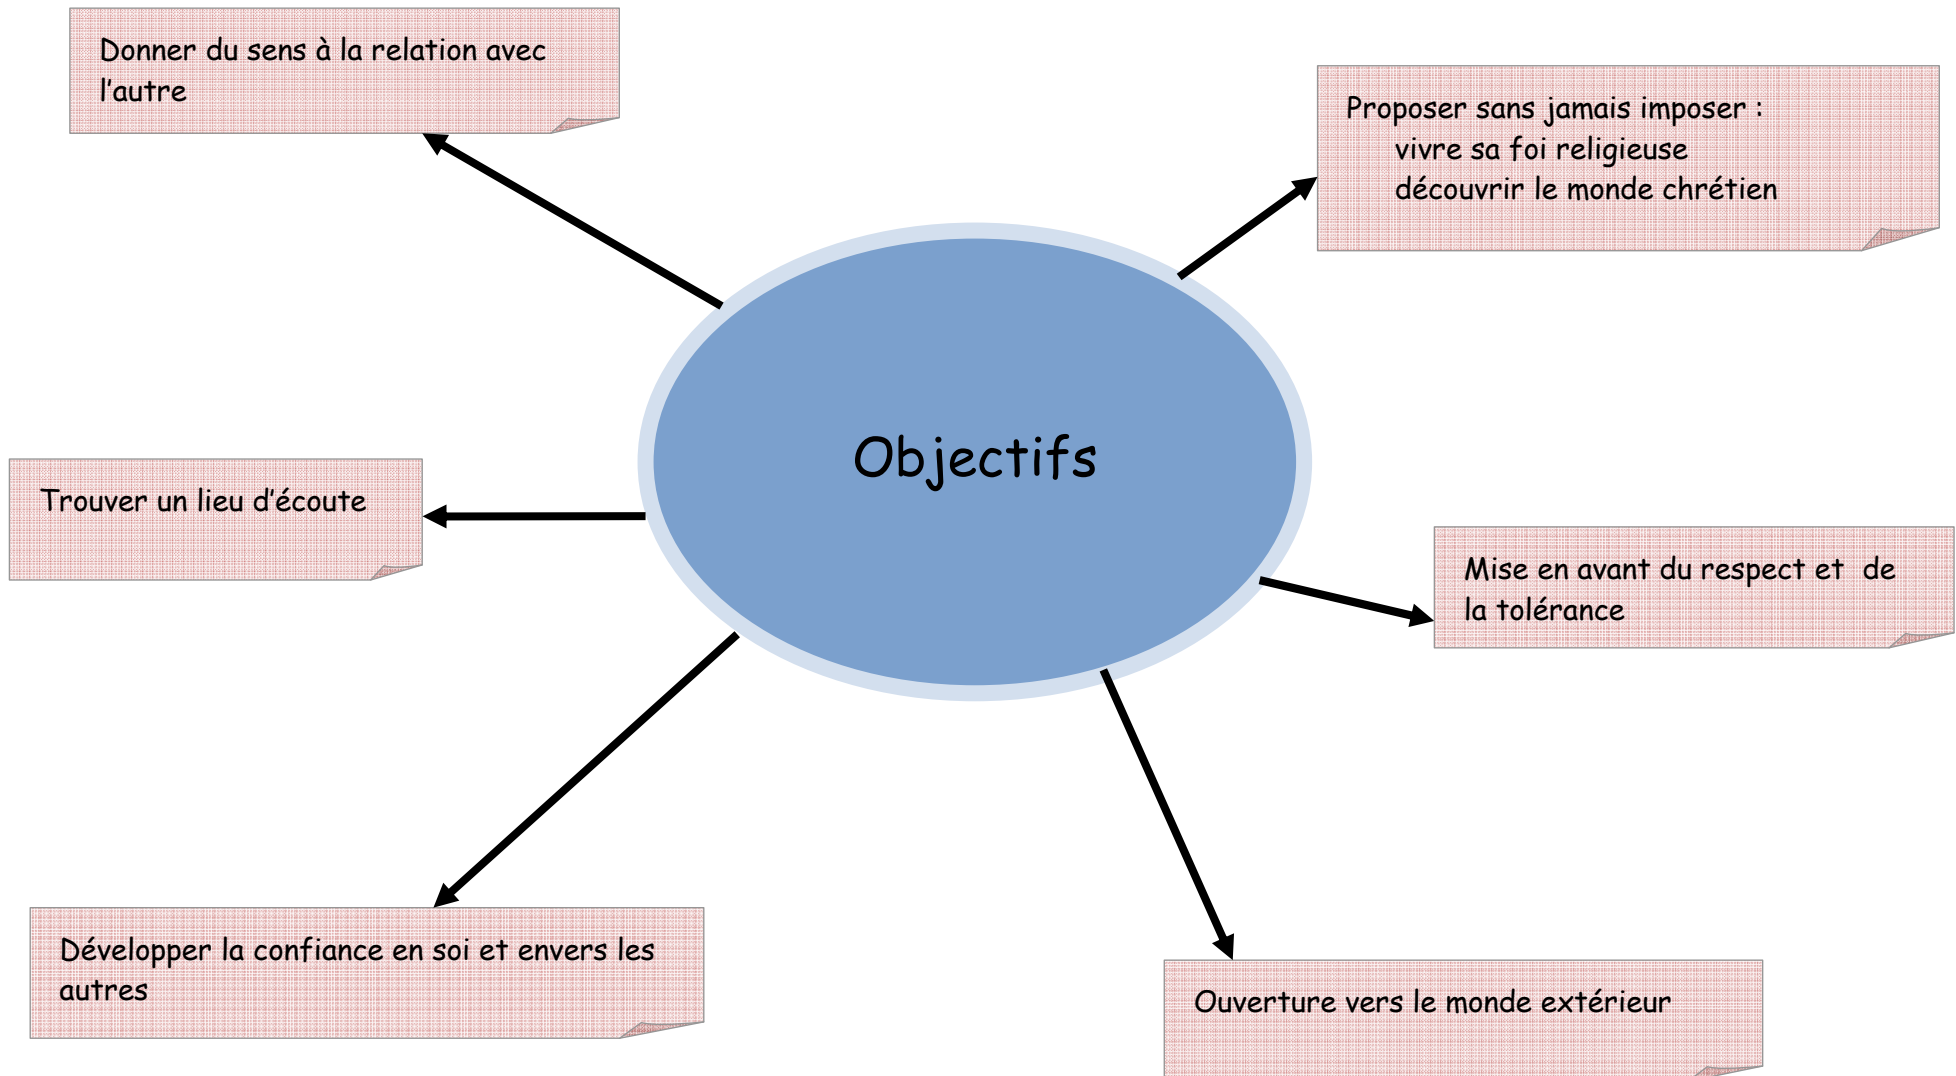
Donner du sens à la relation avec l'autre

Proposer sans jamais imposer :
vivre sa foi religieuse
découvrir le monde chrétien

Objectifs

Trouver un lieu d'écoute

Mise en avant du respect et de la tolérance

Développer la confiance en soi et envers les autres

Ouverture vers le monde extérieur